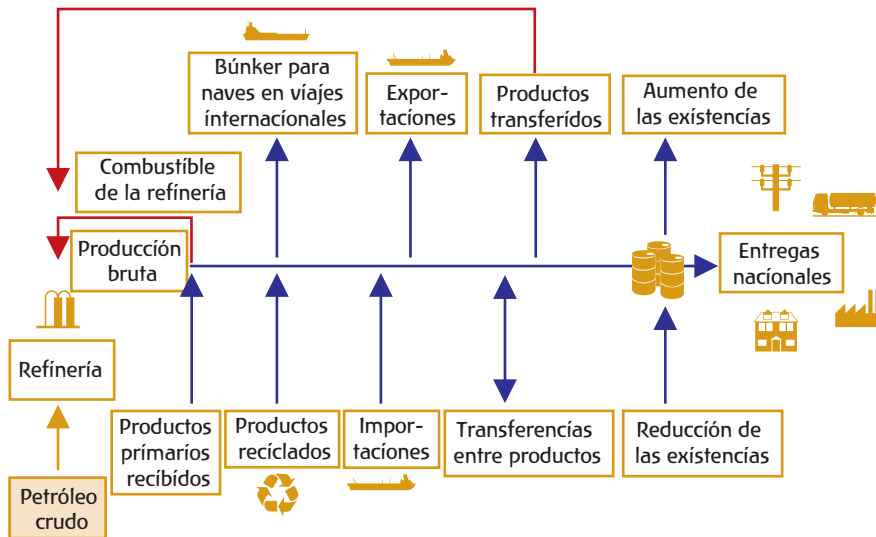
Búnker para naves en viajes internacionales

Exportaciones

Productos transferidos

Aumento de las existencias

Combustible de la refinería

Producción bruta

Entregas nacionales

Refinería

Productos primarios recibidos

Productos reciclados

Importaciones

Transferencias entre productos

Reducción de las existencias

Petróleo crudo